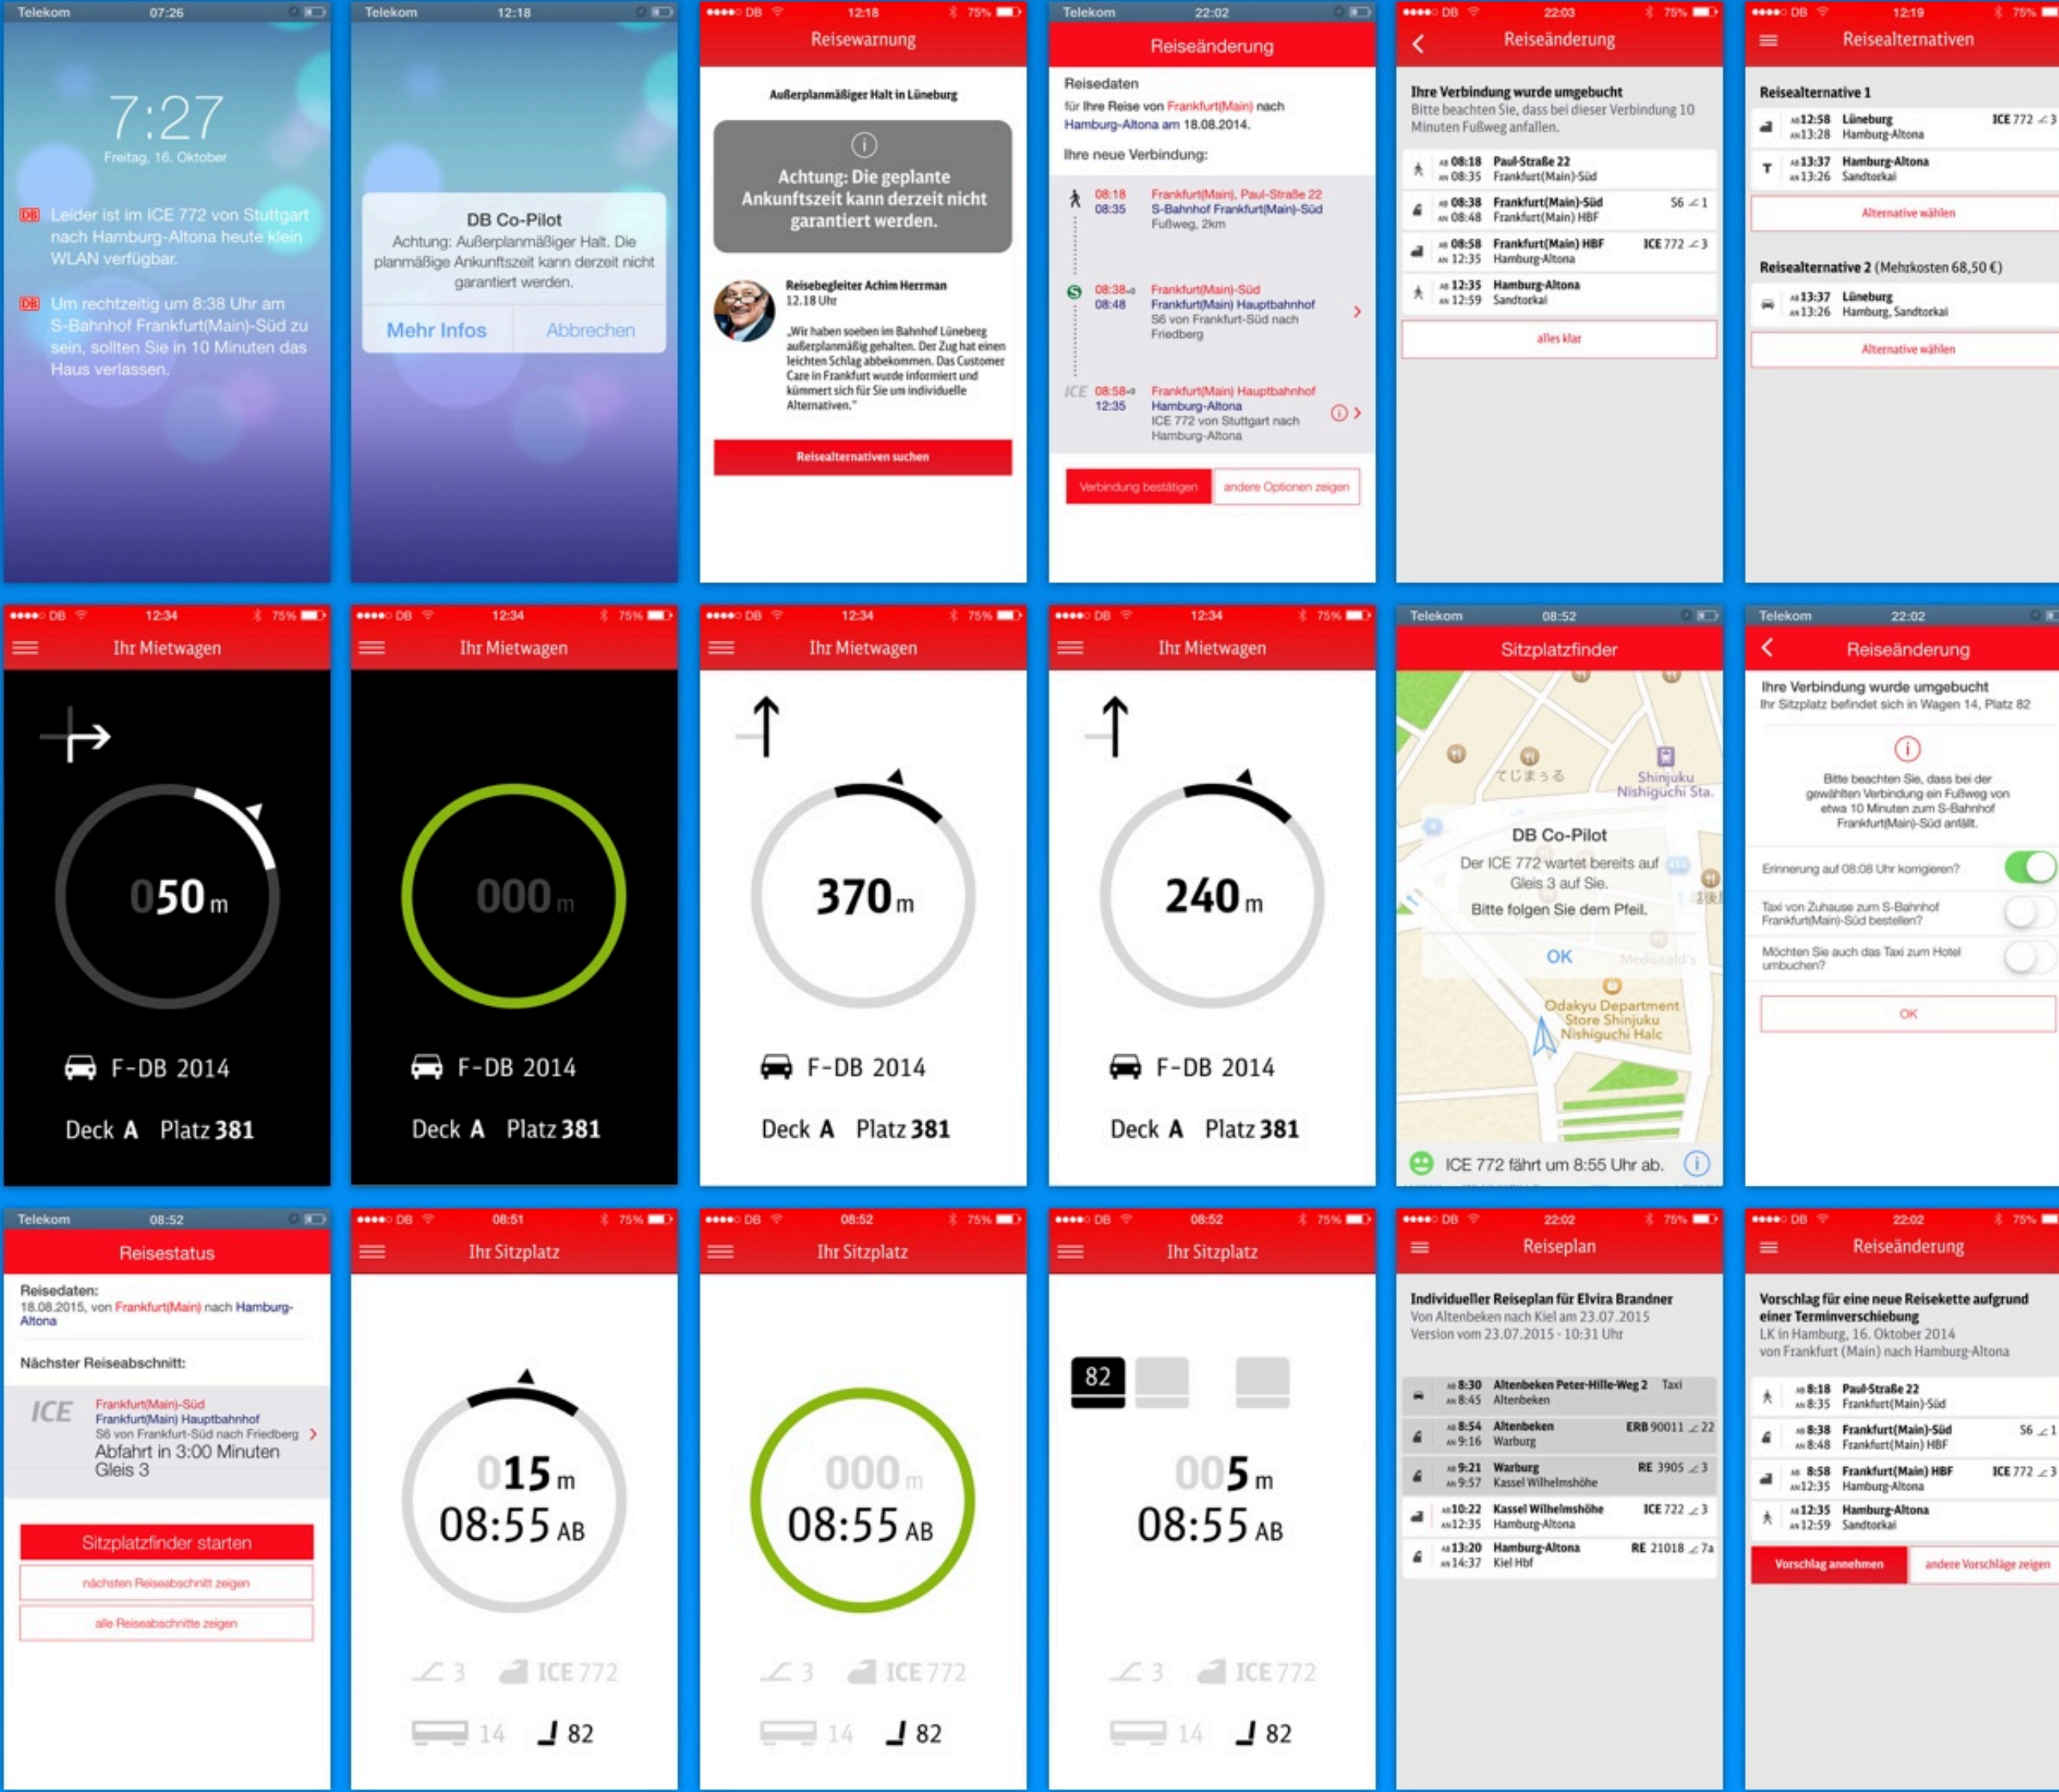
Telekom 07:26

7:27
Freitag, 16. Oktober

DB Leider ist im ICE 772 von Stuttgart nach Hamburg-Altona heute kein WLAN verfügbar.

DB Um rechtzeitig um 8:38 Uhr am S-Bahnhof Frankfurt(Main)-Süd zu sein, sollten Sie in 10 Minuten das Haus verlassen.

Telekom 12:18

DB Co-Pilot
Achtung: Außerplanmäßiger Halt. Die planmäßige Ankunftszeit kann derzeit nicht garantiert werden.
Mehr Infos Abbrechen

DB 12:18 75%
Reisewarnung

Außerplanmäßiger Halt in Lüneburg

Achtung: Die geplante Ankunftszeit kann derzeit nicht garantiert werden.

Reisebegleiter Achim Herrman
12.18 Uhr

„Wir haben soeben im Bahnhof Lüneberg außerplanmäßig gehalten. Der Zug hat einen leichten Schlag abbekommen. Das Customer Care in Frankfurt wurde informiert und kümmert sich für Sie um individuelle Alternativen."

Reisealternativen suchen

Telekom 22:02
Reiseänderung

Reisedaten
für Ihre Reise von Frankfurt(Main) nach Hamburg-Altona am 18.08.2014.

Ihre neue Verbindung:

08:18 08:35 Frankfurt(Main), Paul-Straße 22 S-Bahnhof Frankfurt(Main)-Süd Fußweg, 2km

08:38 08:48 Frankfurt(Main)-Süd Frankfurt(Main) Hauptbahnhof S6 von Frankfurt-Süd nach Friedberg

ICE 08:58 12:35 Frankfurt(Main) Hauptbahnhof Hamburg-Altona ICE 772 von Stuttgart nach Hamburg-Altona

Verbindung bestätigen andere Optionen zeigen

DB 22:03 75%
Reiseänderung

Ihre Verbindung wurde umgebucht
Bitte beachten Sie, dass bei dieser Verbindung 10 Minuten Fußweg anfallen.

AB 08:18 AN 08:35 Paul-Straße 22 Frankfurt(Main)-Süd
AB 08:38 AN 08:48 Frankfurt(Main)-Süd Frankfurt(Main) HBF S6 1
AB 08:58 AN 12:35 Frankfurt(Main) HBF Hamburg-Altona ICE 772 3
AB 12:35 AN 12:59 Hamburg-Altona Sandtorkai

alles klar

DB 12:19 75%
Reisealternativen

Reisealternative 1
AB 12:58 AN 13:28 Lüneburg Hamburg-Altona ICE 772 3
AB 13:37 AN 13:26 Hamburg-Altona Sandtorkai
Alternative wählen

Reisealternative 2 (Mehrkosten 68,50 €)
AB 13:37 AN 13:26 Lüneburg Hamburg, Sandtorkai
Alternative wählen

DB 12:34 75%
Ihr Mietwagen
050 m
F-DB 2014
Deck A Platz 381

DB 12:34 75%
Ihr Mietwagen
000 m
F-DB 2014
Deck A Platz 381

DB 12:34 75%
Ihr Mietwagen
370 m
F-DB 2014
Deck A Platz 381

DB 12:34 75%
Ihr Mietwagen
240 m
F-DB 2014
Deck A Platz 381

Telekom 08:52
Sitzplatzfinder
てじまうる
Shinjuku Nishiguchi Sta.
DB Co-Pilot
Der ICE 772 wartet bereits auf Gleis 3 auf Sie.
Bitte folgen Sie dem Pfeil.
OK
Mcdonald's
Odakyu Department Store Shinjuku Nishiguchi Halc
ICE 772 fährt um 8:55 Uhr ab.

Telekom 22:02
Reiseänderung
Ihre Verbindung wurde umgebucht
Ihr Sitzplatz befindet sich in Wagen 14, Platz 82
Bitte beachten Sie, dass bei der gewählten Verbindung ein Fußweg von etwa 10 Minuten zum S-Bahnhof Frankfurt(Main)-Süd anfällt.
Erinnerung auf 08:08 Uhr korrigieren?
Taxi von Zuhause zum S-Bahnhof Frankfurt(Main)-Süd bestellen?
Möchten Sie auch das Taxi zum Hotel umbuchen?
OK

Telekom 08:52
Reisestatus
Reisedaten:
18.08.2015, von Frankfurt(Main) nach Hamburg-Altona
Nächster Reiseabschnitt:
ICE Frankfurt(Main)-Süd Frankfurt(Main) Hauptbahnhof S6 von Frankfurt-Süd nach Friedberg
Abfahrt in 3:00 Minuten
Gleis 3
Sitzplatzfinder starten
nächsten Reiseabschnitt zeigen
alle Reiseabschnitte zeigen

DB 08:51 75%
Ihr Sitzplatz
015 m
08:55 AB
3 ICE 772
14 82

DB 08:52 75%
Ihr Sitzplatz
000 m
08:55 AB
3 ICE 772
14 82

DB 08:52 75%
Ihr Sitzplatz
82
005 m
08:55 AB
3 ICE 772
14 82

DB 22:02 75%
Reiseplan
Individueller Reiseplan für Elvira Brandner
Von Altenbeken nach Kiel am 23.07.2015
Version vom 23.07.2015 - 10:31 Uhr
AB 8:30 AN 8:45 Altenbeken Peter-Hille-Weg 2 Altenbeken Taxi
AB 8:54 AN 9:16 Altenbeken Warburg ERB 90011 22
AB 9:21 AN 9:57 Warburg Kassel Wilhelmshöhe RE 3905 3
AB 10:22 AN 12:35 Kassel Wilhelmshöhe Hamburg-Altona ICE 722 3
AB 13:20 AN 14:37 Hamburg-Altona Kiel Hbf RE 21018 7a

DB 22:02 75%
Reiseänderung
Vorschlag für eine neue Reisekette aufgrund einer Terminverschiebung
LK in Hamburg, 16. Oktober 2014
von Frankfurt (Main) nach Hamburg-Altona
AB 8:18 AN 8:35 Paul-Straße 22 Frankfurt(Main)-Süd
AB 8:38 AN 8:48 Frankfurt(Main)-Süd Frankfurt(Main) HBF S6 1
AB 8:58 AN 12:35 Frankfurt(Main) HBF Hamburg-Altona ICE 772 3
AB 12:35 AN 12:59 Hamburg-Altona Sandtorkai
Vorschlag annehmen andere Vorschläge zeigen